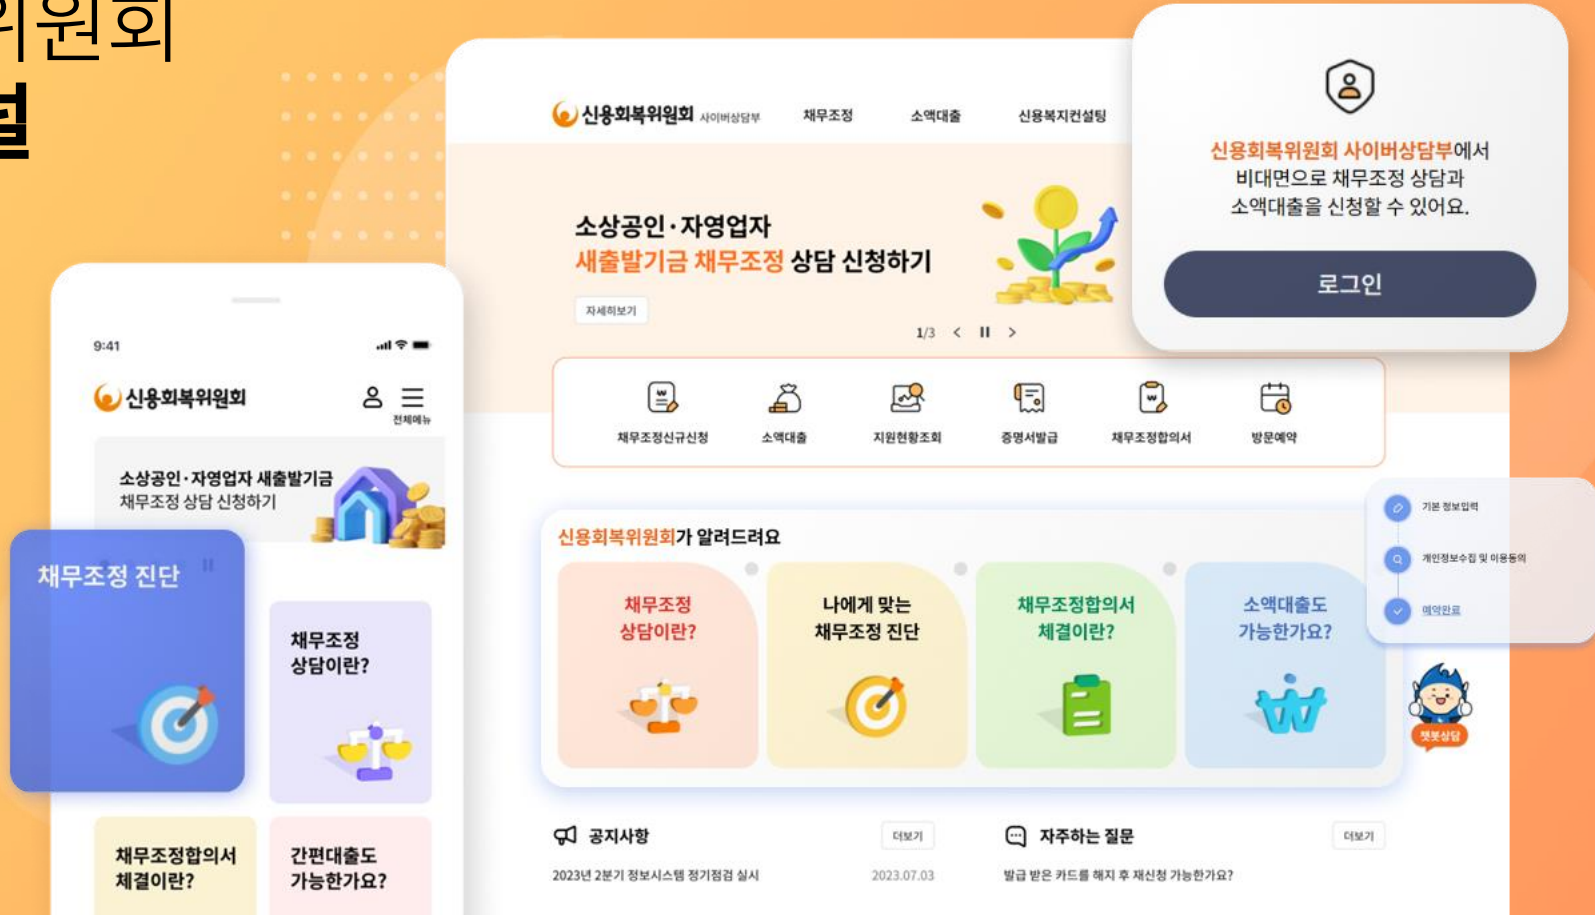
위원회
결

신용회복위원회 사이버상담부 채무조정 소액대출 신용복지컨설팅

소상공인·자영업자
새출발기금 채무조정 상담 신청하기
자세히보기
1/3

신용회복위원회 사이버상담부에서 비대면으로 채무조정 상담과 소액대출을 신청할 수 있어요.
로그인

채무조정신규신청 소액대출 지원현황조회 증명서발급 채무조정합의서 방문예약

기본 정보입력
개인정보수집 및 이용동의
예약완료

신용회복위원회가 알려드려요
채무조정 상담이란?
나에게 맞는 채무조정 진단
채무조정합의서 체결이란?
소액대출도 가능한가요?

챗봇상담

공지사항 더보기
2023년 2분기 정보시스템 정기점검 실시 2023.07.03
자주하는 질문 더보기
발급 받은 카드를 해지 후 재신청 가능한가요?

9:41
신용회복위원회
전체메뉴
소상공인·자영업자 새출발기금
채무조정 상담 신청하기
채무조정 진단
채무조정 상담이란?
채무조정합의서 체결이란?
간편대출도 가능한가요?